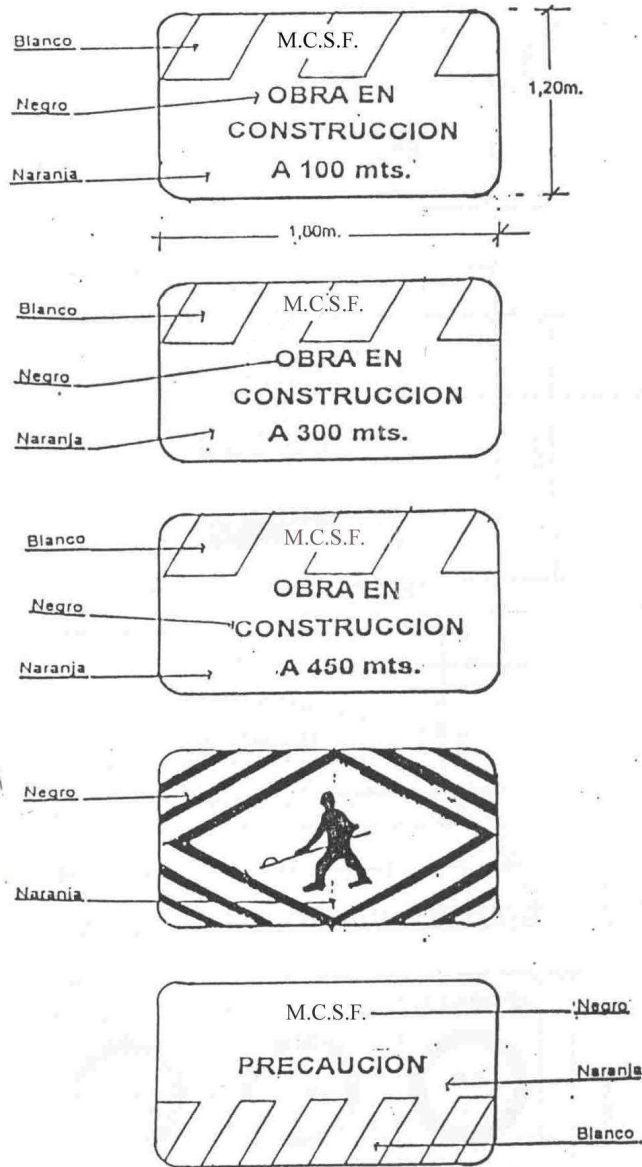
Blanco

Negro

Naranja

M.C.S.F.

OBRA EN CONSTRUCCION A 100 mts.

1,20m.

1,00m.

Blanco

Negro

Naranja

M.C.S.F.

OBRA EN CONSTRUCCION A 300 mts.

Blanco

Negro

Naranja

M.C.S.F.

OBRA EN CONSTRUCCION A 450 mts.

Negro

Naranja

M.C.S.F.

PRECAUCION

Negro

Naranja

Blanco